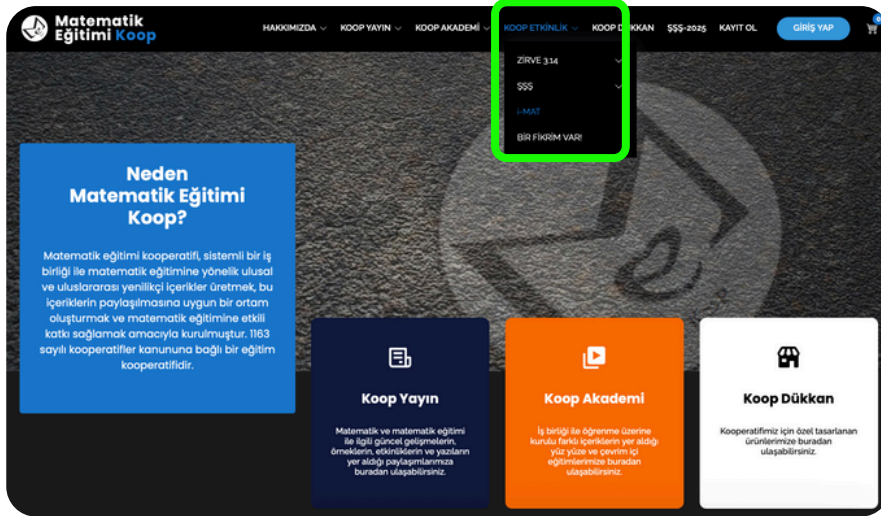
Matematik Eğitimi Koop

HAKKIMIZDA KOOP YAYIN KOOP AKADEMİ KOOP ETKİNLİK KOOP DÜKKAN ŞŞŞ-2025 KAYIT OL GİRİŞ YAP 0

ZİRVE 3.14
ŞŞŞ
i-MAT
BİR FİKRİM VAR!

Neden Matematik Eğitimi Koop?

Matematik eğitimi kooperatifi, sistemli bir iş birliği ile matematik eğitimine yönelik ulusal ve uluslararası yenilikçi içerikler üretmek, bu içeriklerin paylaşılmasına uygun bir ortam oluşturmak ve matematik eğitimine etkili katkı sağlamak amacıyla kurulmuştur. 1163 sayılı kooperatifler kanununa bağlı bir eğitim kooperatifidir.

Koop Yayın

Matematik ve matematik eğitimi ile ilgili güncel gelişmelerin, örneklerin, etkinliklerin ve yazıların yer aldığı paylaşımlarımıza buradan ulaşabilirsiniz.

Koop Akademi

İş birliği ile öğrenme üzerine kurulu farklı içeriklerin yer aldığı yüz yüze ve çevrim içi eğitimlerimize buradan ulaşabilirsiniz.

Koop Dükkan

Kooperatifimiz için özel tasarlanan ürünlerimize buradan ulaşabilirsiniz.